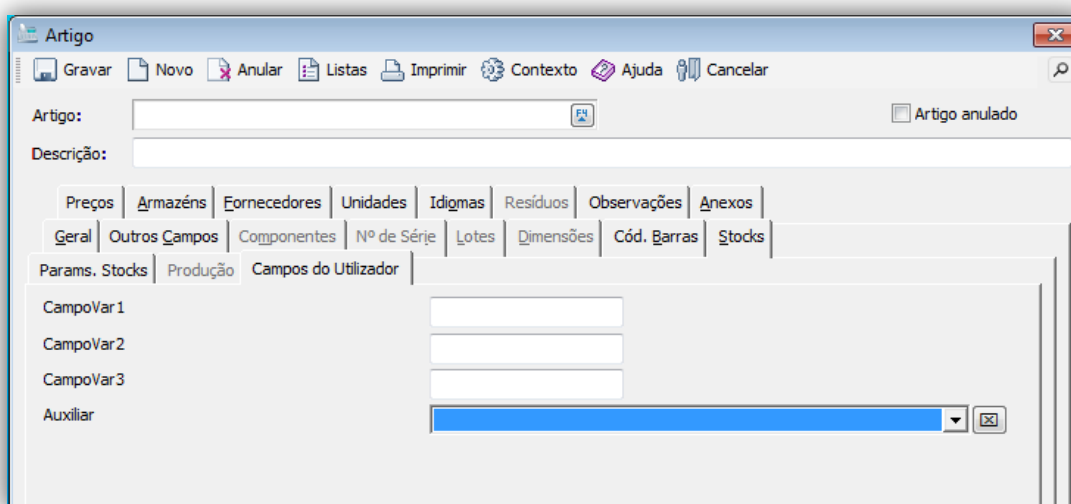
Artigo

Gravar Novo Anular Listas Imprimir Contexto Ajuda Cancelar

Artigo:

Artigo anulado

Descrição:

Preços | Armazéns | Fornecedores | Unidades | Idiomas | Resíduos | Observações | Anexos

Geral | Outros Campos | Componentes | Nº de Série | Lotes | Dimensões | Cód. Barras | Stocks

Params. Stocks | Produção | Campos do Utilizador

CampoVar1

CampoVar2

CampoVar3

Auxiliar